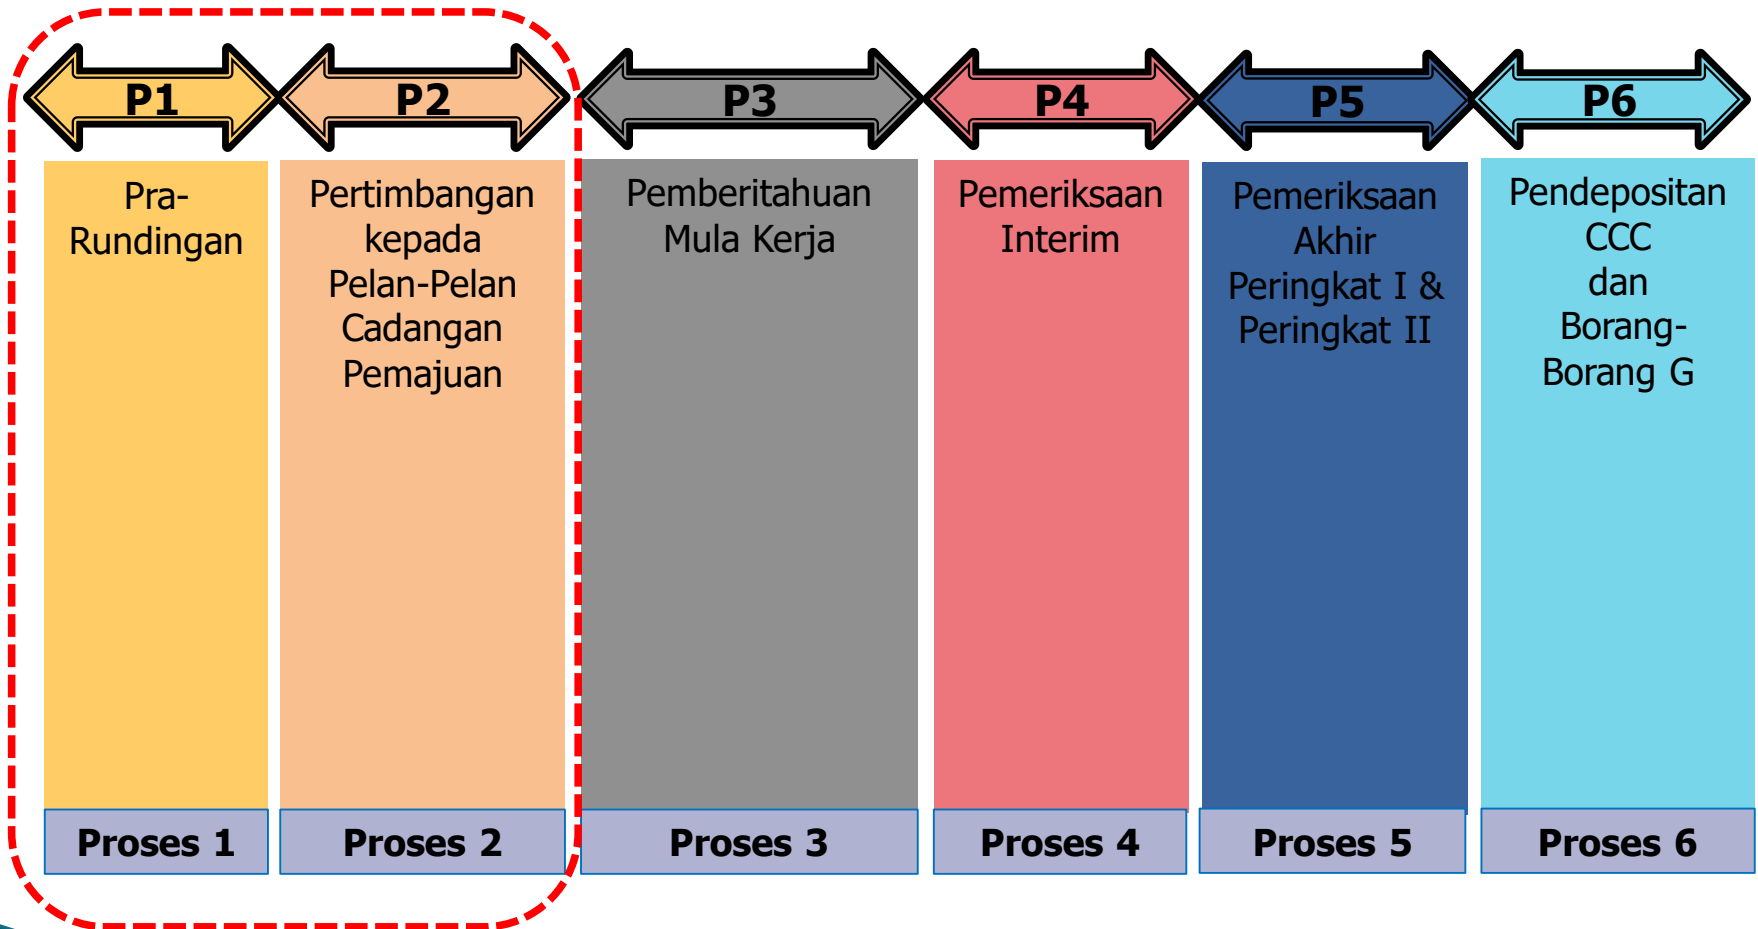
P1

Pra-Rundingan

Proses 1

P2

Pertimbangan kepada Pelan-Pelan Cadangan Pemajuan

Proses 2

P3

Pemberitahuan Mula Kerja

Proses 3

P4

Pemeriksaan Interim

Proses 4

P5

Pemeriksaan Akhir Peringkat I & Peringkat II

Proses 5

P6

Pendepositan CCC dan Borang-Borang G

Proses 6